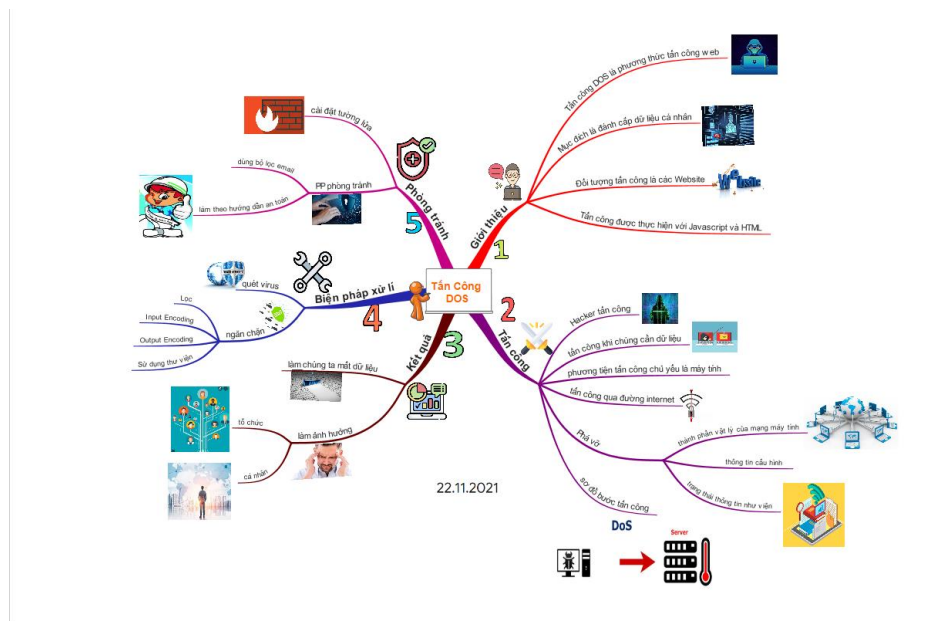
Tấn Công DOS

1
Giới thiệu
Tấn công DOS là phương thức tấn công web
Mục đích là đánh cắp dữ liệu cá nhân
Đối tượng tấn công là các Website
Tấn công được thực hiện với Javascript và HTML

2
Tấn công
Hacker tấn công
tấn công khi chúng cần dữ liệu
phương tiện tấn công chủ yếu là máy tính
tấn công qua đường internet
Phá vỡ
thành phần vật lý của mạng máy tính
thông tin cấu hình
trạng thái thông tin như viện
sơ đồ bước tấn công
DoS
Server

3
Kết quả
làm chúng ta mất dữ liệu
làm ảnh hưởng
tổ chức
cá nhân

4
Biện pháp xử lí
quét virus
ngăn chặn
Loc
Input Encoding
Output Encoding
Sử dụng thư viện

5
Phòng tránh
cài đặt tường lửa
PP phòng tránh
dùng bộ lọc email
làm theo hướng dẫn an toàn

22.11.2021